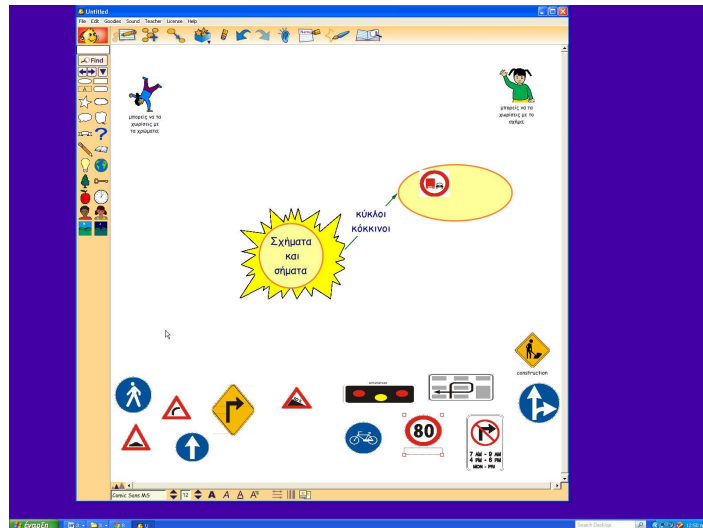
Untitled

File Edit Goodies Sound Teacher License Help

Find

μπορείς να τα χωρίσεις με τα χρώματα

μπορείς να τα χωρίσεις με το σχήμα

κύκλοι κόκκινοι

Σχήματα και σήματα

construction

80

7 AM - 9 AM
4 PM - 6 PM
MON - FRI

Comic Sans MS

12

A A A

έναρξη

Search Desktop